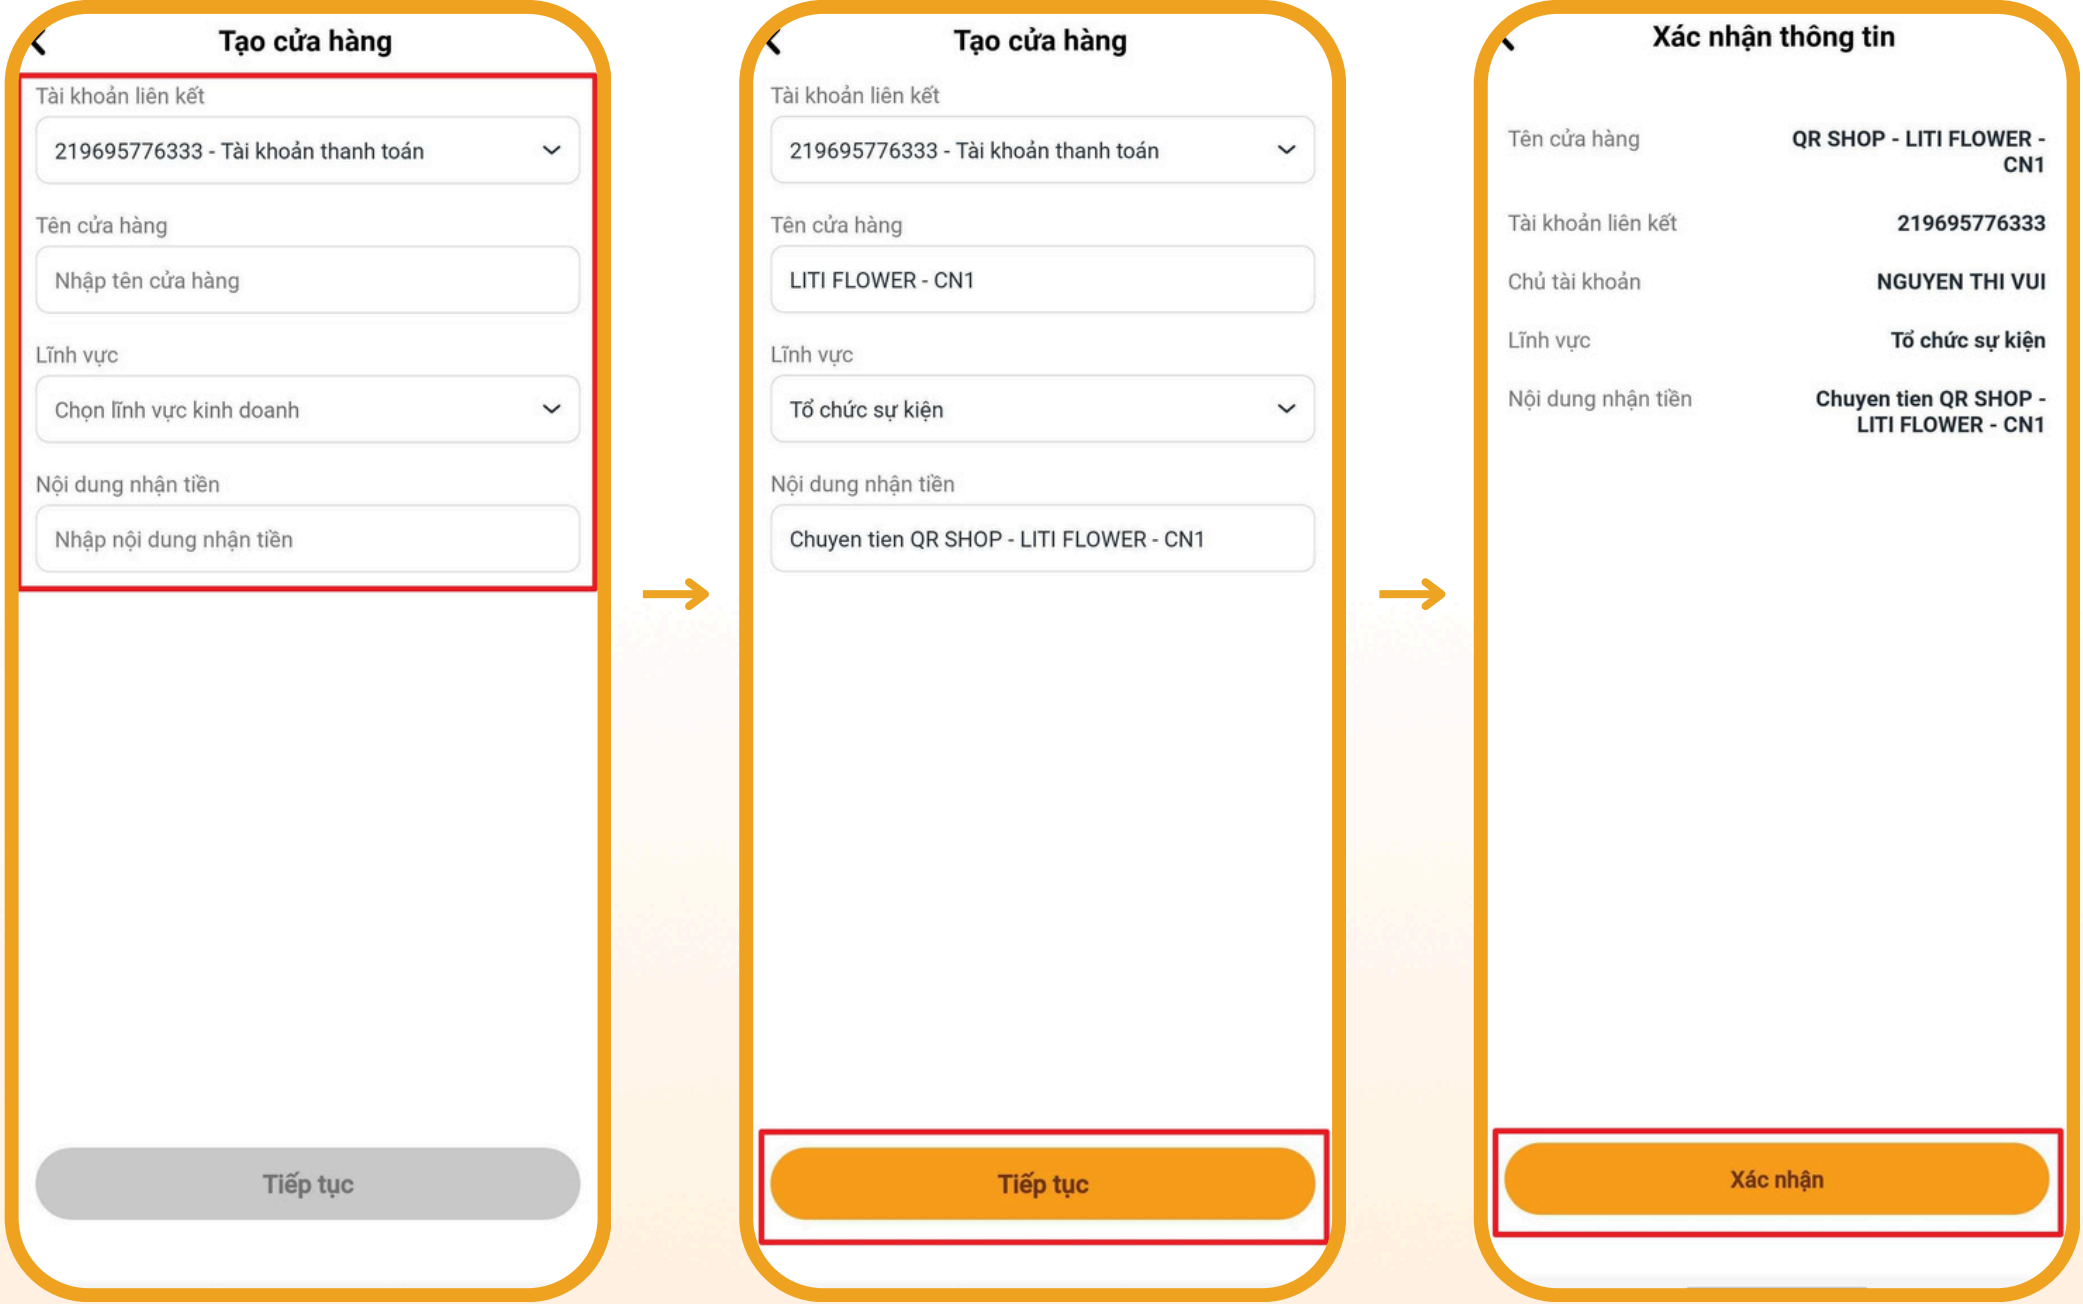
Tạo cửa hàng

Tài khoản liên kết

219695776333 - Tài khoản thanh toán

Tên cửa hàng

Nhập tên cửa hàng

Lĩnh vực

Chọn lĩnh vực kinh doanh

Nội dung nhận tiền

Nhập nội dung nhận tiền

Tiếp tục

Tạo cửa hàng

Tài khoản liên kết

219695776333 - Tài khoản thanh toán

Tên cửa hàng

LITI FLOWER - CN1

Lĩnh vực

Tổ chức sự kiện

Nội dung nhận tiền

Chuyen tien QR SHOP - LITI FLOWER - CN1

Tiếp tục

Xác nhận thông tin

| | |
|---|---|
| Tên cửa hàng | QR SHOP - LITI FLOWER - CN1 |
| Tài khoản liên kết | 219695776333 |
| Chủ tài khoản | NGUYEN THI VUI |
| Lĩnh vực | Tổ chức sự kiện |
| Nội dung nhận tiền | Chuyen tien QR SHOP - LITI FLOWER - CN1 |

Xác nhận